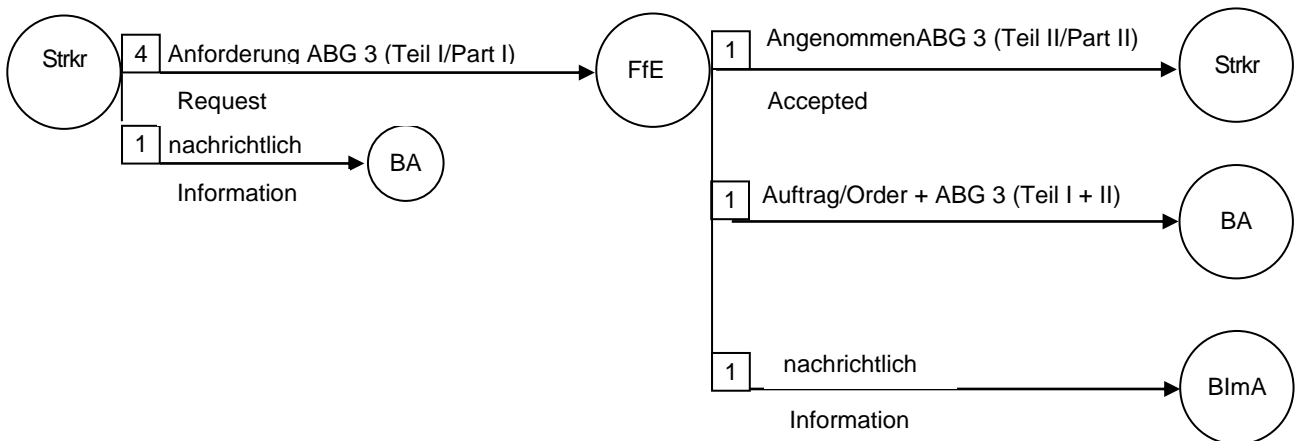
Strkr

4 Anforderung ABG 3 (Teil I/Part I)

Request

1 nachrichtlich

Information

BA

FfE

1 AngenommenABG 3 (Teil II/Part II)

Accepted

Strkr

1 Auftrag/Order + ABG 3 (Teil I + II)

BA

1 nachrichtlich

Information

BImA